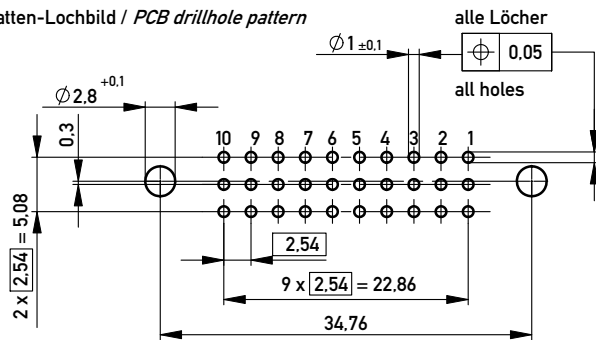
atten-Lochbild / *PCB drillhole pattern*

alle Löcher

$\varnothing 1_{\pm 0,1}$

$\oplus$ 0,05

all holes

$\varnothing 2,8^{+0,1}$

0,3

10 9 8 7 6 5 4 3 2 1

2 x $\boxed{2,54}$ = 5,08

$\boxed{2,54}$

9 x $\boxed{2,54}$ = 22,86

34,76